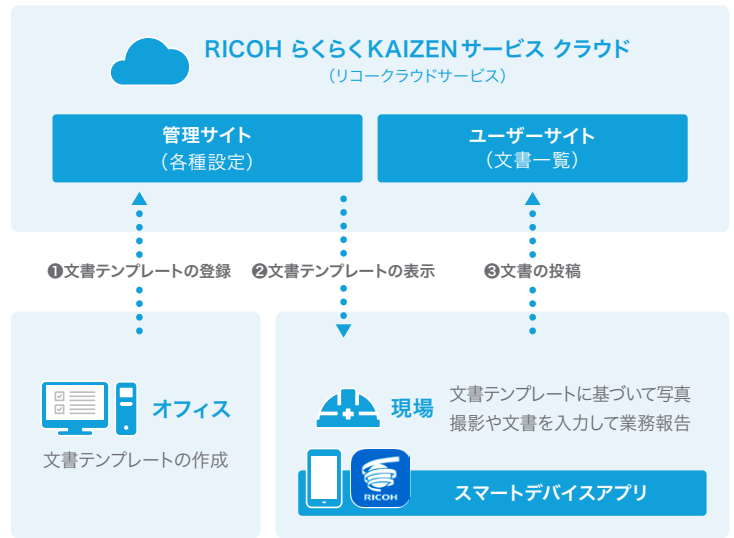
RICOH らくらくKAIZENサービス クラウド
（リコークラウドサービス）

管理サイト
（各種設定）

ユーザーサイト
（文書一覧）

❶文書テンプレートの登録

❷文書テンプレートの表示

❸文書の投稿

オフィス

文書テンプレートの作成

現場

文書テンプレートに基づいて写真撮影や文書を入力して業務報告

RICOH

スマートデバイスアプリ